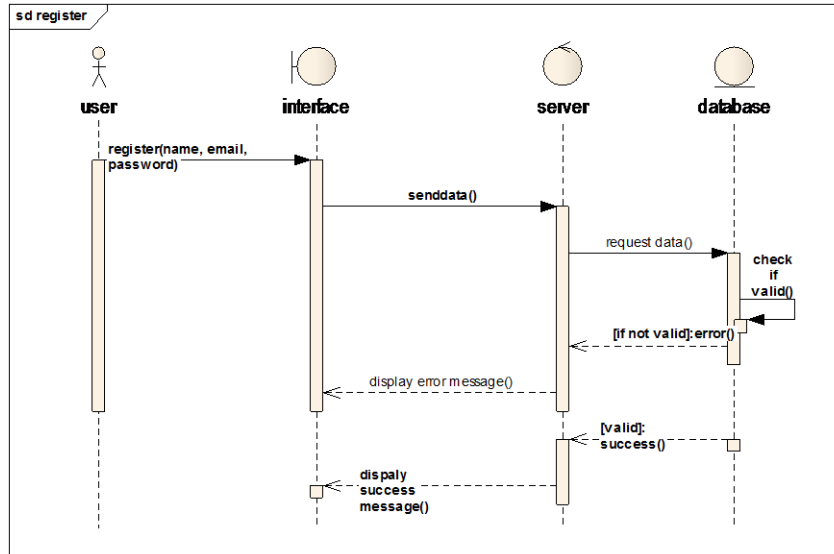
sd register

user

interface

server

database

register(name, email, password)

senddata()

request data()

check if valid()

[if not valid]:error()

display error message()

[valid]: success()

dispaly success message()